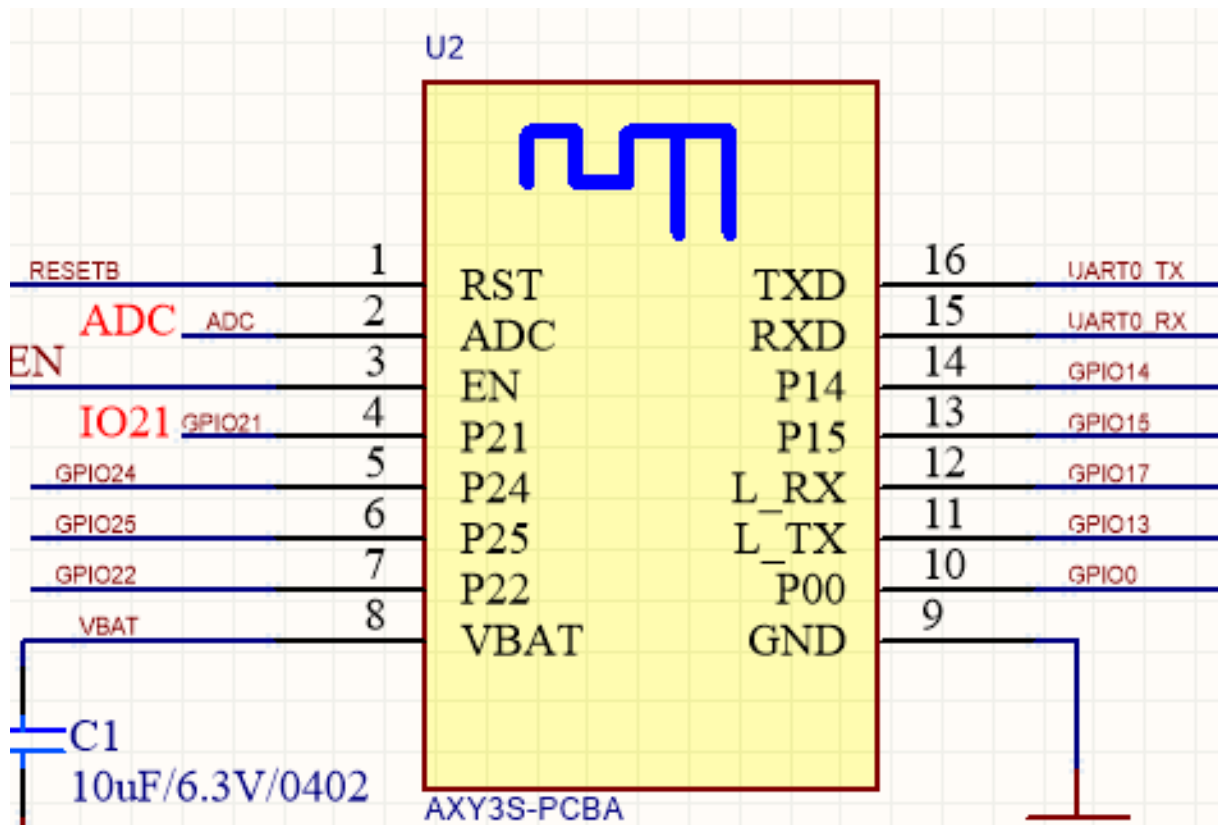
U2

RESETB
ADC ADC
EN
IO21 GPIO21
GPIO24
GPIO25
GPIO22
VBAT

1 RST
2 ADC
3 EN
4 P21
5 P24
6 P25
7 P22
8 VBAT

TXD 16
RXD 15
P14 14
P15 13
L_RX 12
L_TX 11
P00 10
GND 9

UART0_TX
UART0_RX
GPIO14
GPIO15
GPIO17
GPIO13
GPIO0

C1
10uF/6.3V/0402

AXY3S-PCBA